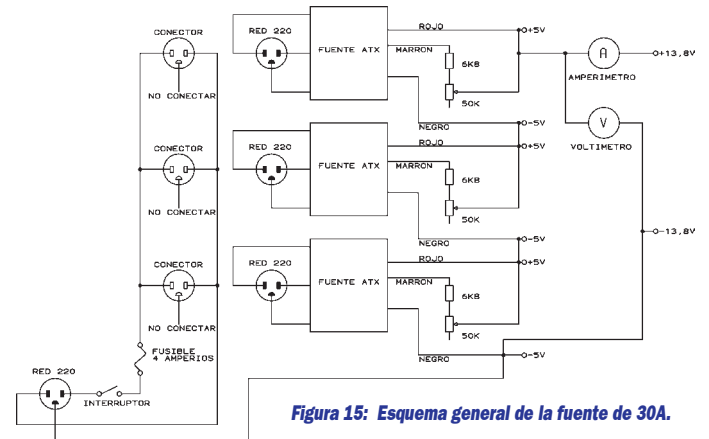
CONECTOR
NO CONECTAR
CONECTOR
NO CONECTAR
CONECTOR
NO CONECTAR
FUSIBLE
4 AMPERIOS
RED 220
INTERRUPTOR
RED 220
FUENTE ATX
ROJO
+5V
MARRON
6K8
50K
NEGRO
-5V
A
AMPERIMETRO
+13,8V
V
VOLTIMETRO
RED 220
FUENTE ATX
ROJO
+5V
MARRON
6K8
50K
NEGRO
-5V
-13,8V
RED 220
FUENTE ATX
ROJO
+5V
MARRON
6K8
50K
NEGRO
-5V

Figura 15: Esquema general de la fuente de 30A.